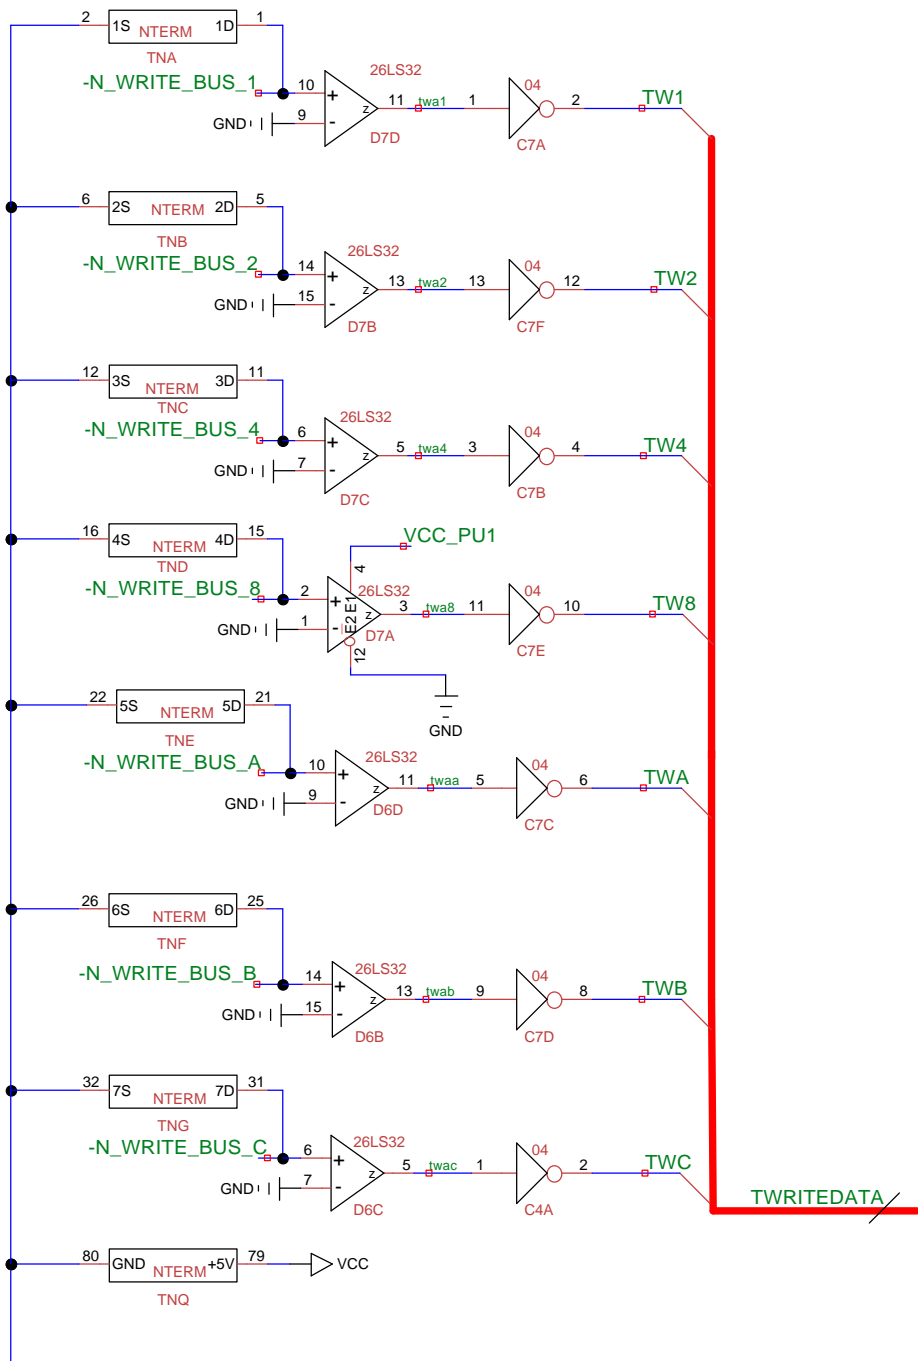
2 1S NTERM 1D 1
TNA
-N_WRITE_BUS_1
10 + 26LS32
z 11 twa1 1 04 2 TW1
GND 9 -
D7D C7A

6 2S NTERM 2D 5
TNB
-N_WRITE_BUS_2
14 + 26LS32
z 13 twa2 13 04 12 TW2
GND 15 -
D7B C7F

12 3S NTERM 3D 11
TNC
-N_WRITE_BUS_4
6 + 26LS32
z 5 twa4 3 04 4 TW4
GND 7 -
D7C C7B

16 4S NTERM 4D 15
TND
VCC_PU1
4
-N_WRITE_BUS_8
2 + 26LS32
E2 E1 z 3 twa8 11 04 10 TW8
GND 1 -
D7A C7E
12
GND

22 5S NTERM 5D 21
TNE
-N_WRITE_BUS_A
10 + 26LS32
z 11 twaa 5 04 6 TWA
GND 9 -
D6D C7C

26 6S NTERM 6D 25
TNF
-N_WRITE_BUS_B
14 + 26LS32
z 13 twab 9 04 8 TWB
GND 15 -
D6B C7D

32 7S NTERM 7D 31
TNG
-N_WRITE_BUS_C
6 + 26LS32
z 5 twac 1 04 2 TWC
GND 7 -
D6C C4A

TWRITEDATA

80 GND NTERM +5V 79 VCC
TNQ